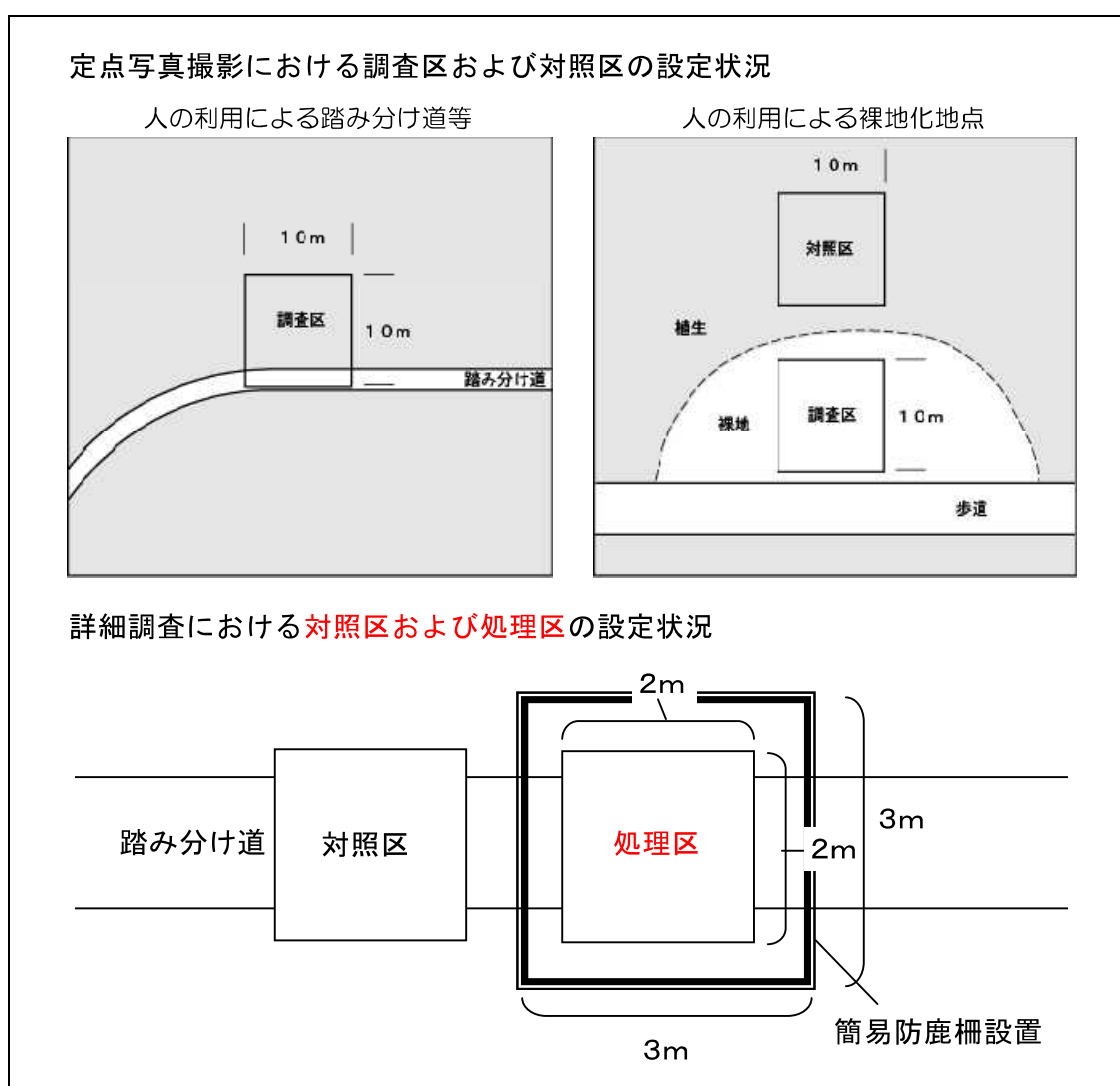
定点写真撮影における調査区および対照区の設定状況

人の利用による踏み分け道等

10m

調査区

10m

踏み分け道

人の利用による裸地化地点

10m

対照区

植生

裸地

調査区

10m

歩道

詳細調査における対照区および処理区の設定状況

2m

踏み分け道

対照区

処理区

2m

3m

3m

簡易防鹿柵設置